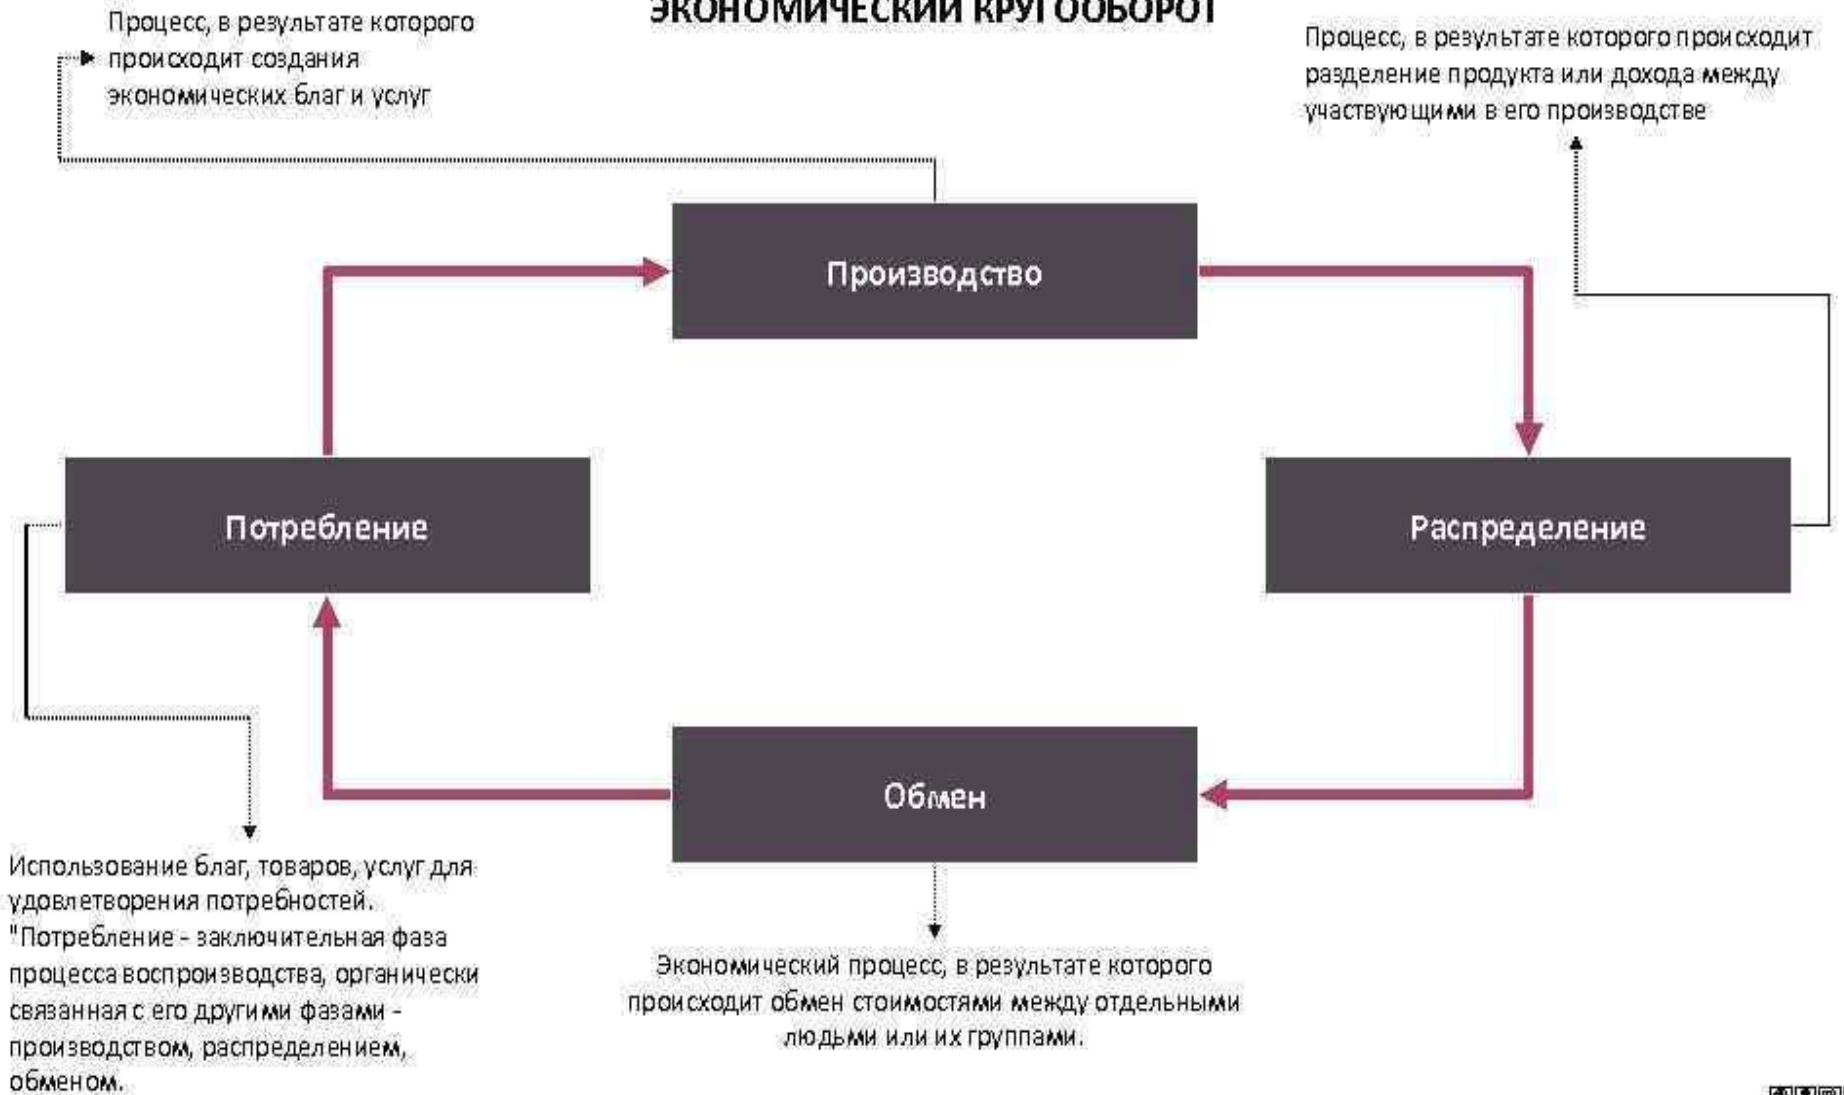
Процесс, в результате которого происходит создания экономических благ и услуг

ЭКОНОМИЧЕСКИЙ КРУГООБОРОТ

Процесс, в результате которого происходит разделение продукта или дохода между участвующими в его производстве

Производство

Потребление

Распределение

Обмен

Использование благ, товаров, услуг для удовлетворения потребностей. "Потребление - заключительная фаза процесса воспроизводства, органически связанная с его другими фазами - производством, распределением, обменом.

Экономический процесс, в результате которого происходит обмен стоимостями между отдельными людьми или их группами.